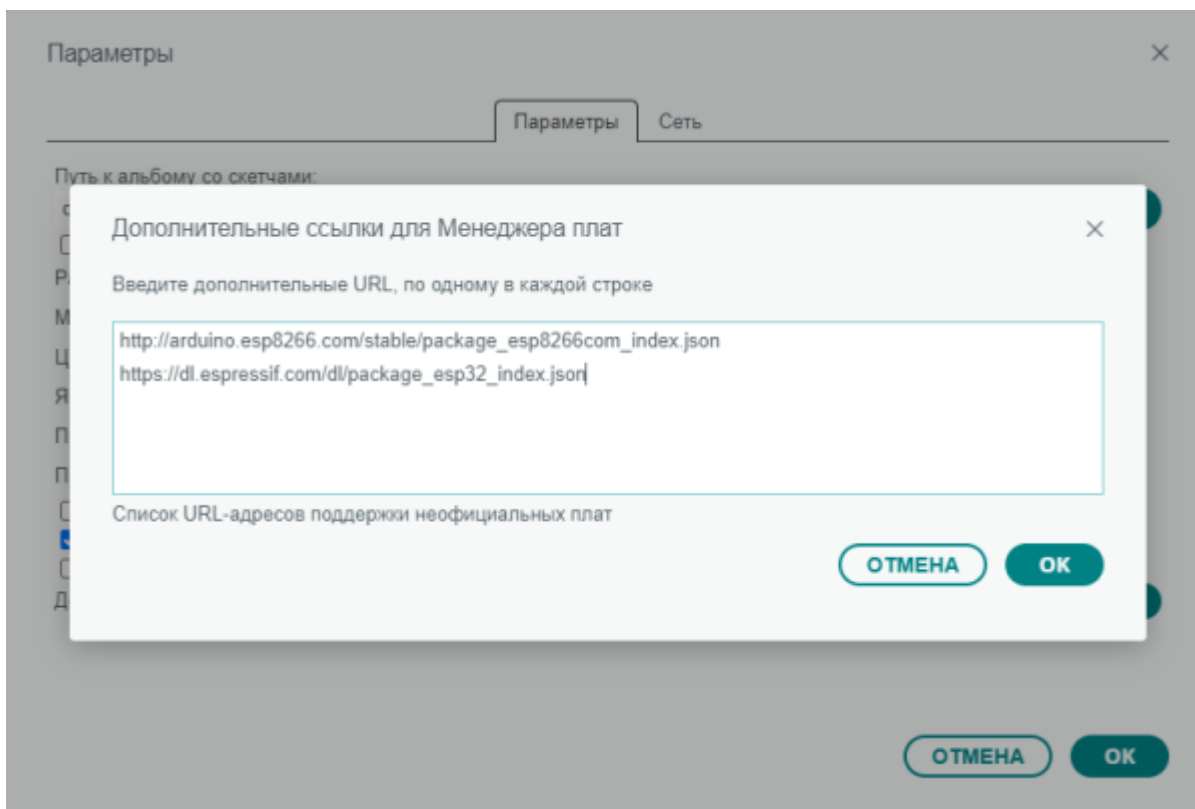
Параметры

×

Параметры

Сеть

Путь к альбому со скетчами:

Дополнительные ссылки для Менеджера плат

×

Введите дополнительные URL, по одному в каждой строке

http://arduino.esp8266.com/stable/package_esp8266com_index.json
https://dl.espressif.com/dl/package_esp32_index.json

Список URL-адресов поддержки неофициальных плат

ОТМЕНА

OK

ОТМЕНА

OK